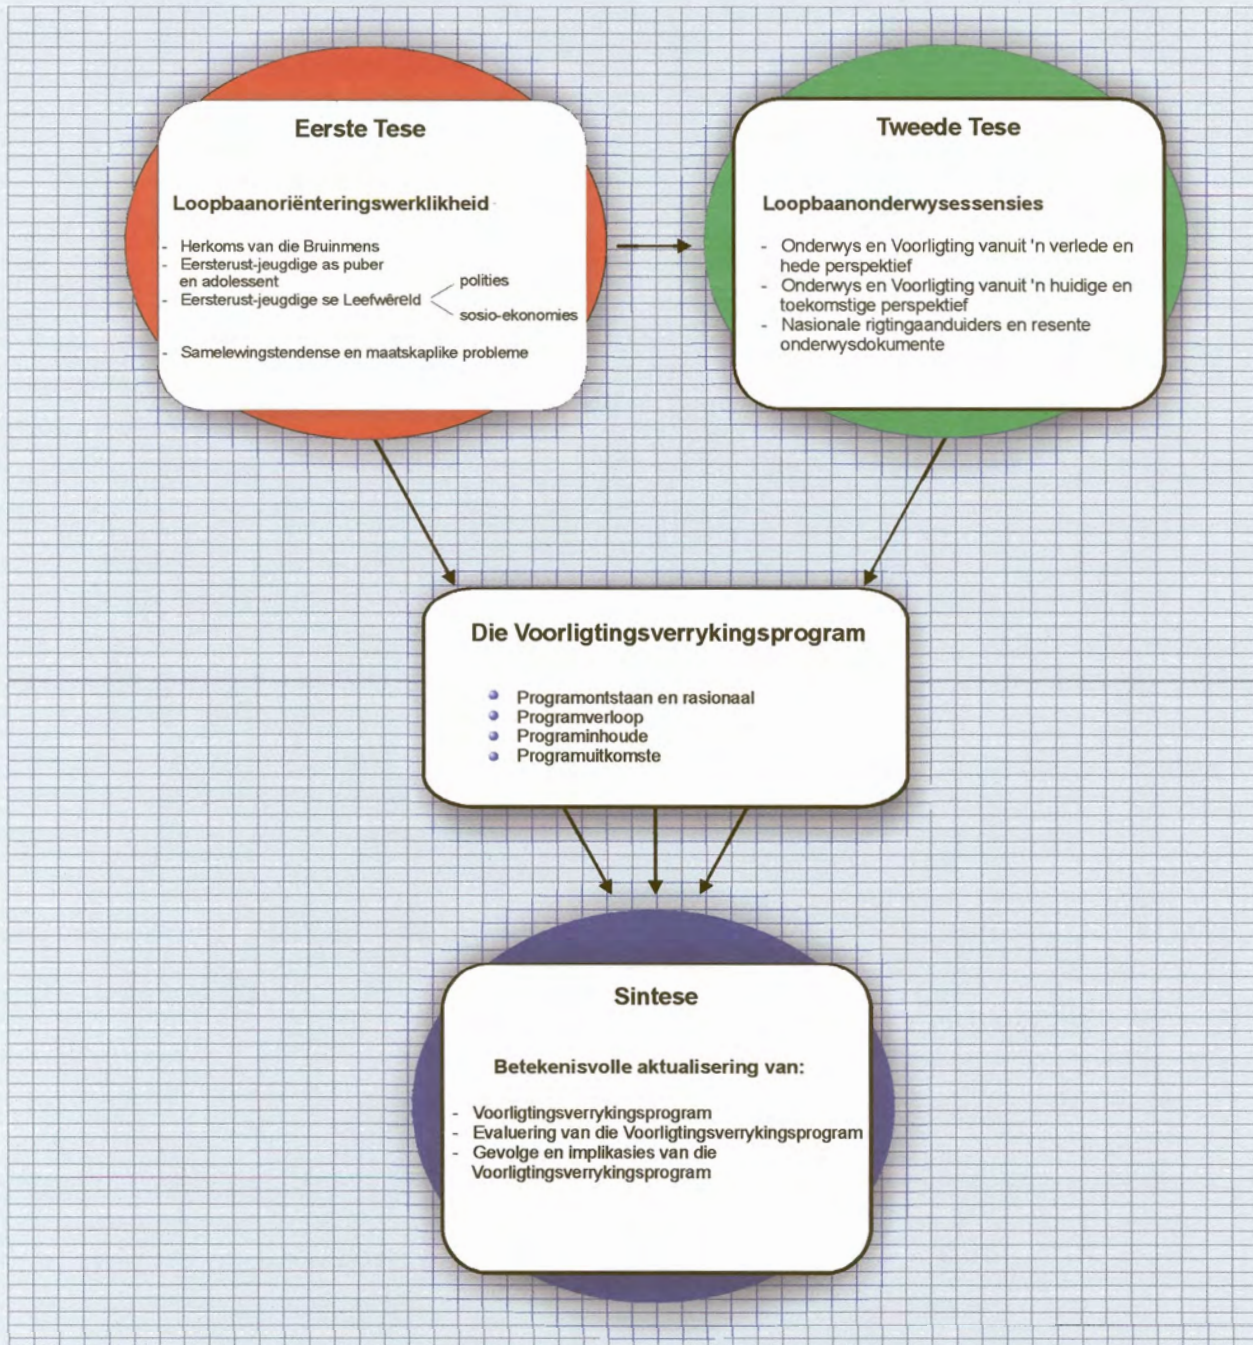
Eerste Tese

Loopbaanoriënteringswerklikheid

- Herkoms van die Bruinmens
- Eersterust-jeugdige as puber en adolessent
- Eersterust-jeugdige se Leefwêreld
polities
sosio-ekonomies

- Samelewingstendense en maatskaplike probleme

Tweede Tese

Loopbaanonderwysessensies

- Onderwys en Voorligting vanuit 'n verlede en hede perspektief
- Onderwys en Voorligting vanuit 'n huidige en toekomstige perspektief
- Nasionale rigtingaanduiders en resente onderwysdokumente

Die Voorligtingsverrykingsprogram

- Programontstaan en rasionaal
- Programverloop
- Programinhoude
- Programuitkomste

Sintese

Betekenisvolle aktualisering van:

- Voorligtingsverrykingsprogram
- Evaluering van die Voorligtingsverrykingsprogram
- Gevolge en implikasies van die Voorligtingsverrykingsprogram